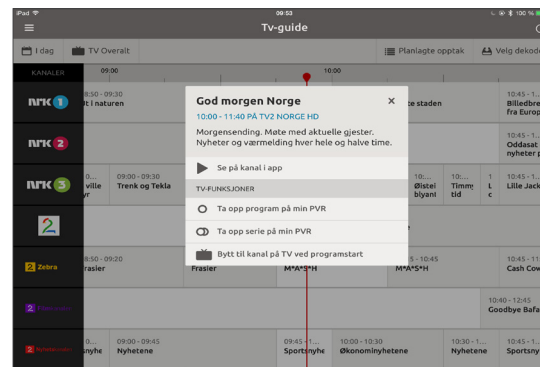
iPad 09:53 100 %

Tv-guide

I dag TV Overalt Planlagte opptak Velg dekod

KANALER 09:00 10:00

NRK 1
8:50 - 09:30
t i naturen
staden
10:45 - 1
Billedbre
fra Europ

NRK 2
10:45 - 1
Oddasat
nyheter p

NRK 3
0...
ville
vr
09:00 - 09:30
Trenk og Tekla
10:...
Øistei
biyani
10:...
Timm
tid
1
L
c
10:45 - 1
Lille Jack

TV 2

TV 2 Zebra
8:50 - 09:20
rasier
Frasier
M*A*S*H
- 10:45
M*A*S*H
10:45 - 1
Cash Cow

TV 2 Livsstil
10:40 - 12:45
Goodbye Bafa

TV 2 Nyhetskanalen
0...
nyhe
09:00 - 09:45
Nyhetene
09:45 - 1
Sportsnyhe
10:00 - 10:30
Økonominyhetene
10:...
Nyhetene
10:45 - 1
Sportsny

God morgen Norge
10:00 - 11:40 PÅ TV2 NORGE HD
Morgensending. Møte med aktuelle gjester. Nyheter og værmelding hver hele og halve time.

Se på kanal i app

TV-FUNKSJONER

Ta opp program på min PVR

Ta opp serie på min PVR

Bytt til kanal på TV ved programstart